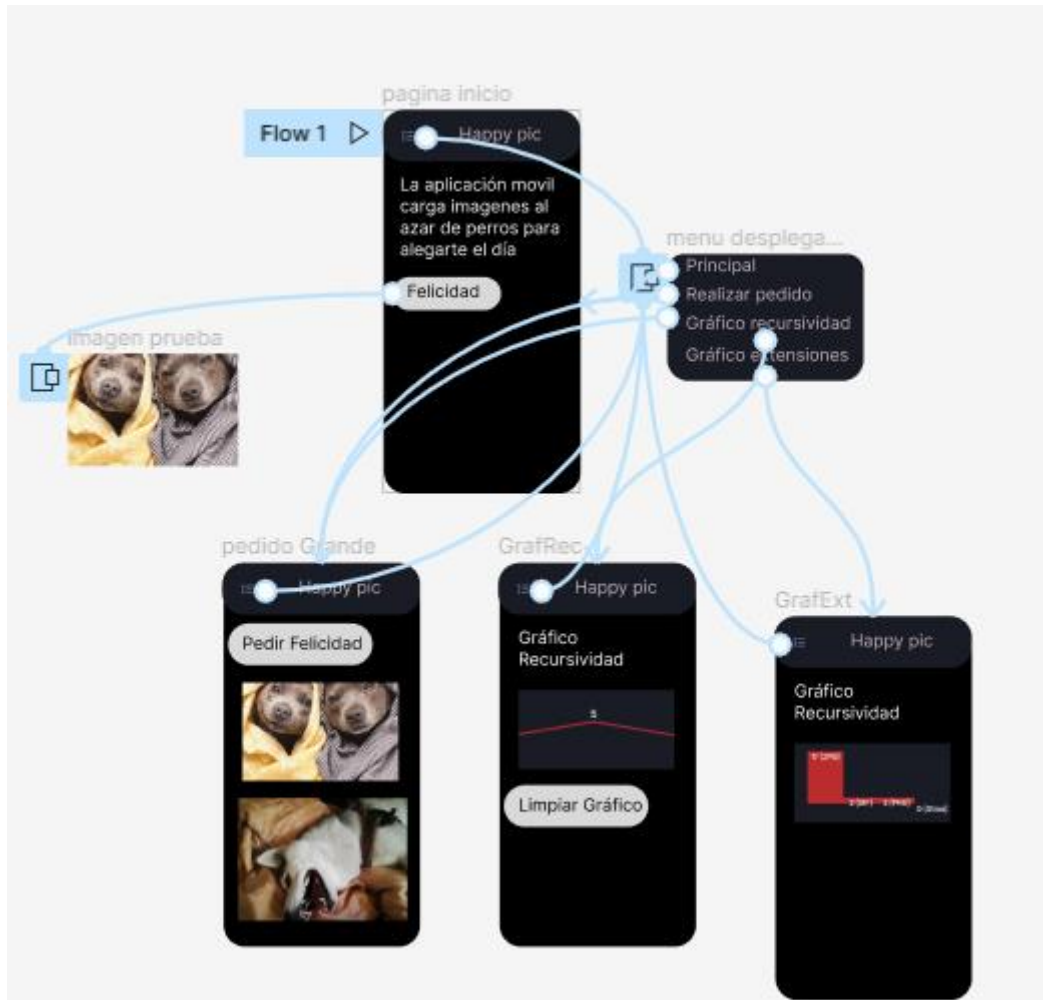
pagina inicio

Flow 1

Happy pic

La aplicación movil carga imagenes al azar de perros para alegarte el día

Felicidad

menu desplega...

Principal

Realizar pedido

Gráfico recursividad

Gráfico extensiones

imagen prueba

pedido Grande

Happy pic

Pedir Felicidad

GrafRec

Happy pic

Gráfico Recursividad

5

Limpiar Gráfico

GrafExt

Happy pic

Gráfico Recursividad

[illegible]